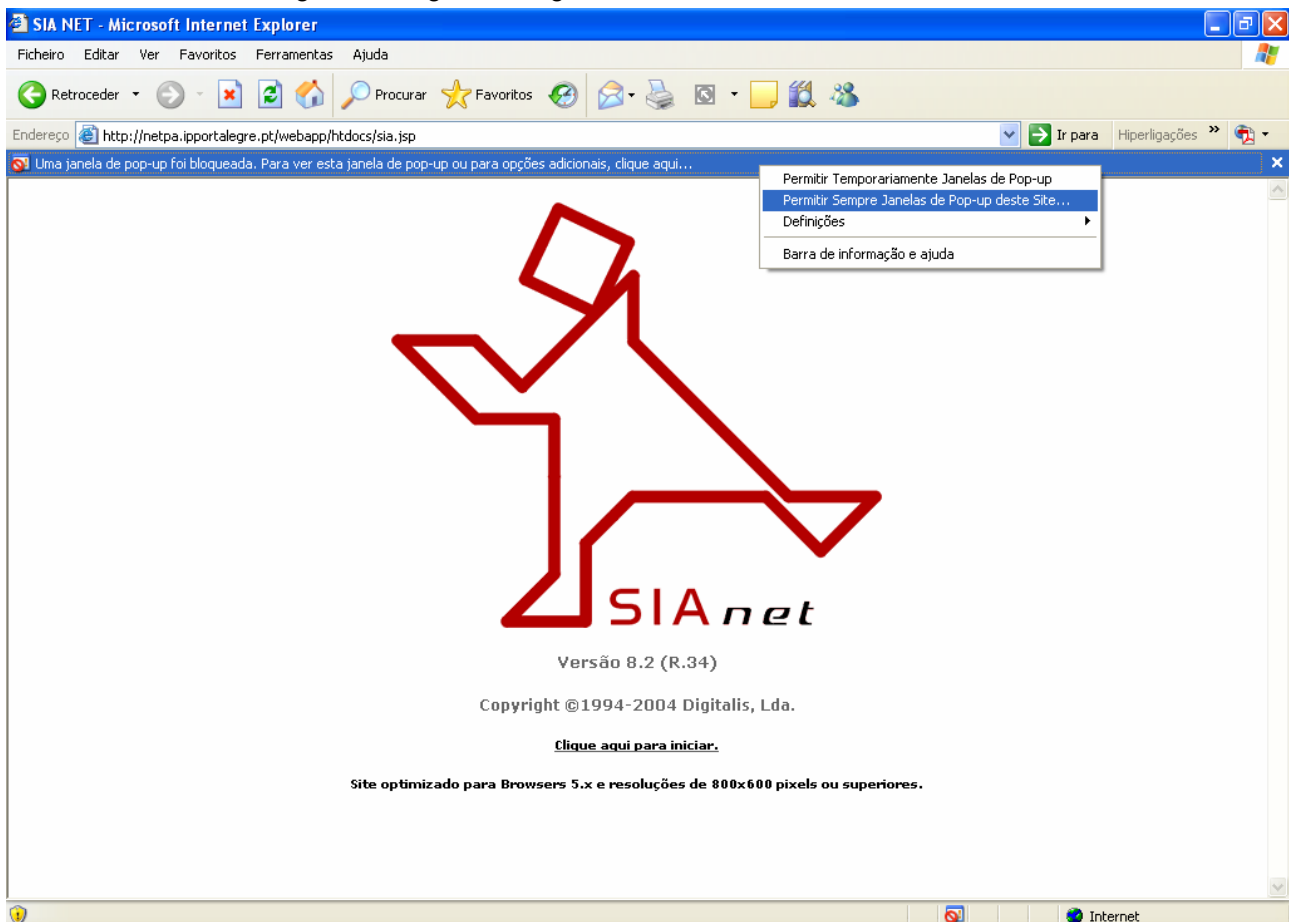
SIA NET - Microsoft Internet Explorer

Ficheiro Editar Ver Favoritos Ferramentas Ajuda

Retroceder Procurar Favoritos

Endereço http://netpa.ipportalegre.pt/webapp/htdocs/sia.jsp Ir para Hiperligações »

Uma janela de pop-up foi bloqueada. Para ver esta janela de pop-up ou para opções adicionais, clique aqui...

Permitir Temporariamente Janelas de Pop-up
Permitir Sempre Janelas de Pop-up deste Site...
Definições
Barra de informação e ajuda

SIAnet

Versão 8.2 (R.34)

Copyright ©1994-2004 Digitalis, Lda.

Clique aqui para iniciar.

Site optimizado para Browsers 5.x e resoluções de 800x600 pixels ou superiores.

Internet